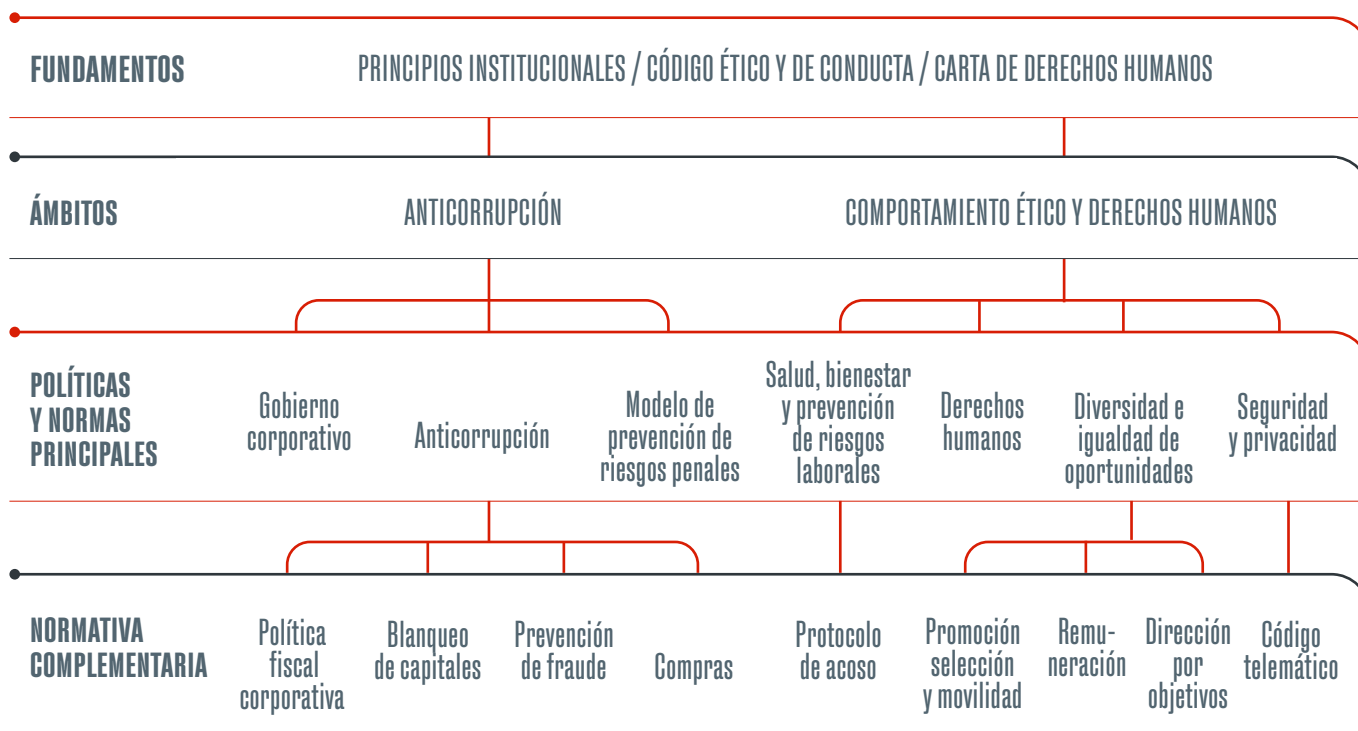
FUNDAMENTOS

PRINCIPIOS INSTITUCIONALES / CÓDIGO ÉTICO Y DE CONDUCTA / CARTA DE DERECHOS HUMANOS

ÁMBITOS

ANTICORRUPCIÓN

COMPORTAMIENTO ÉTICO Y DERECHOS HUMANOS

POLÍTICAS Y NORMAS PRINCIPALES

Gobierno corporativo

Anticorrupción

Modelo de prevención de riesgos penales

Salud, bienestar y prevención de riesgos laborales

Derechos humanos

Diversidad e igualdad de oportunidades

Seguridad y privacidad

NORMATIVA COMPLEMENTARIA

Política fiscal corporativa

Blanqueo de capitales

Prevención de fraude

Compras

Protocolo de acoso

Promoción selección y movilidad

Remuneración

Dirección por objetivos

Código telemático